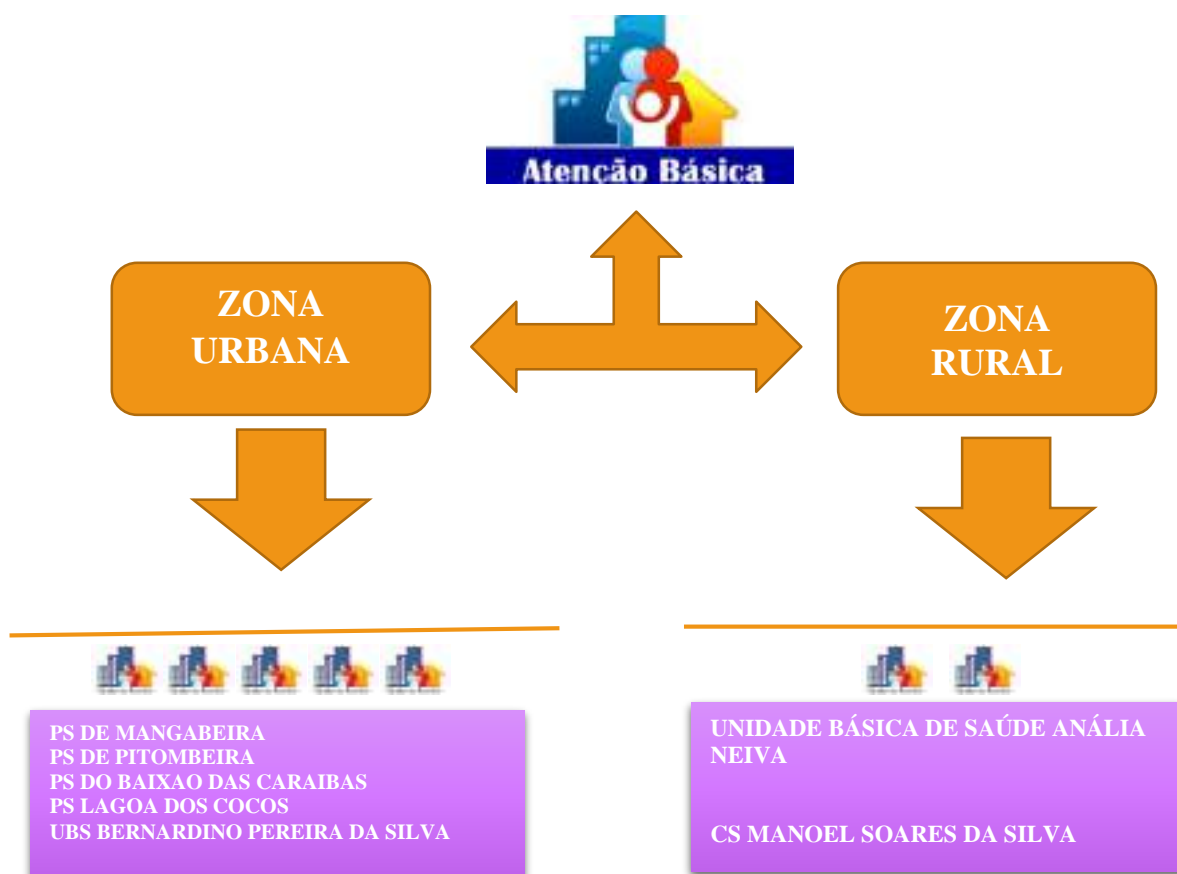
Atenção Básica

ZONA URBANA

ZONA RURAL

PS DE MANGABEIRA
PS DE PITOMBEIRA
PS DO BAIXAO DAS CARAIBAS
PS LAGOA DOS COCOS
UBS BERNARDINO PEREIRA DA SILVA

UNIDADE BÁSICA DE SAÚDE ANÁLIA NEIVA

CS MANOEL SOARES DA SILVA